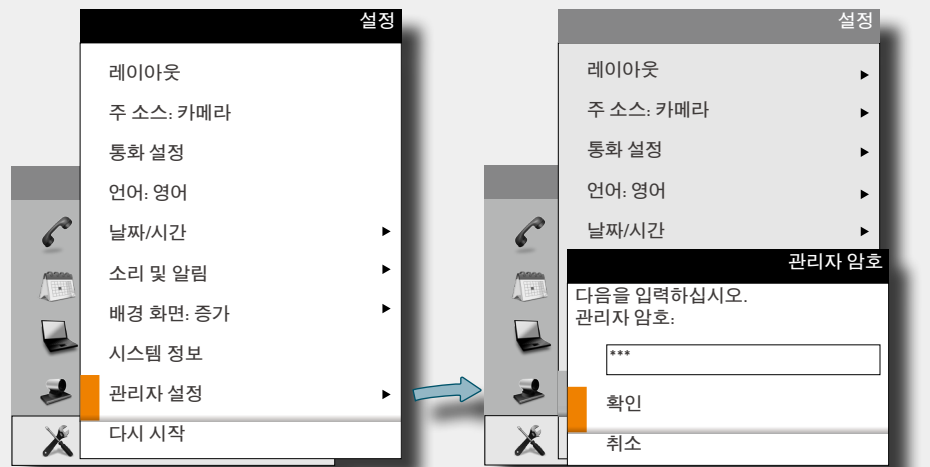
설정

레이아웃

주 소스: 카메라

통화 설정

언어: 영어

날짜/시간

소리 및 알림

배경 화면: 증가

시스템 정보

관리자 설정

다시 시작

설정

레이아웃

주 소스: 카메라

통화 설정

언어: 영어

날짜/시간

관리자 암호

다음을 입력하십시오.
관리자 암호:

***

확인

취소